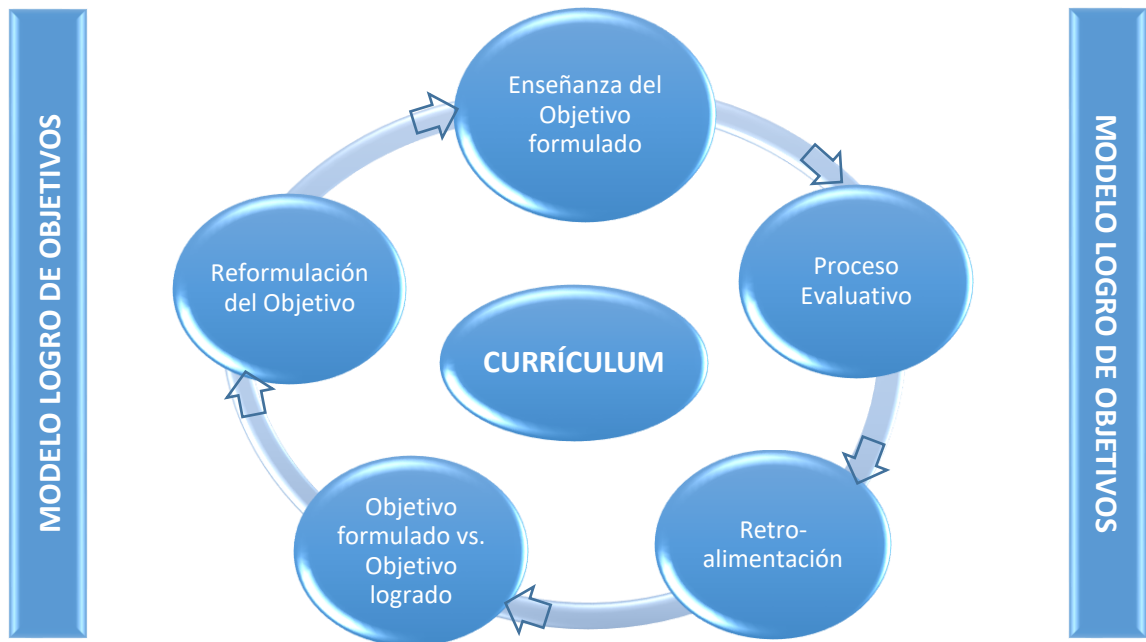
MODELO LOGRO DE OBJETIVOS

Enseñanza del Objetivo formulado

Proceso Evaluativo

Retro-alimentación

Objetivo formulado vs. Objetivo logrado

Reformulación del Objetivo

CURRÍCULUM

MODELO LOGRO DE OBJETIVOS